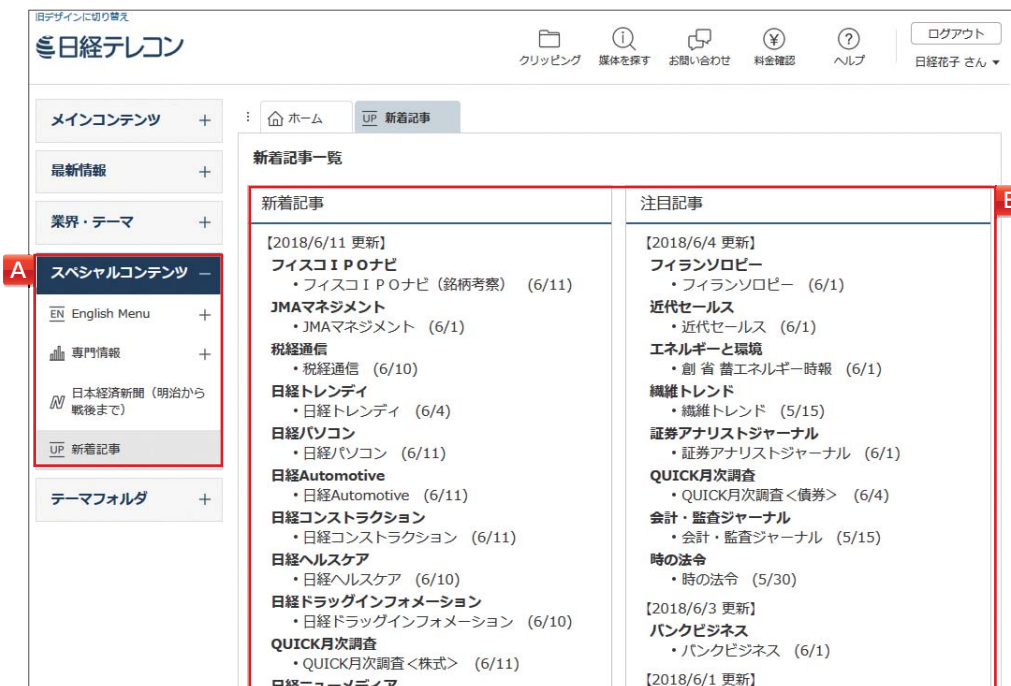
旧デザインに切り替え
日経テレコン

クリッピング　媒体を探す　お問い合わせ　料金確認　ヘルプ

ログアウト
日経花子 さん ▾

メインコンテンツ ＋
最新情報 ＋
業界・テーマ ＋
A
スペシャルコンテンツ －
EN English Menu ＋
専門情報 ＋
N 日本経済新聞（明治から戦後まで）
UP 新着記事
テーマフォルダ ＋

ホーム　UP 新着記事

新着記事一覧

B

| 新着記事 | 注目記事 |
|---|---|
| 【2018/6/11 更新】 | 【2018/6/4 更新】 |
| フィスコＩＰＯナビ | フィランソロピー |
| ・フィスコＩＰＯナビ（銘柄考察）　(6/11) | ・フィランソロピー　(6/1) |
| JMAマネジメント | 近代セールス |
| ・JMAマネジメント　(6/1) | ・近代セールス　(6/1) |
| 税経通信 | エネルギーと環境 |
| ・税経通信　(6/10) | ・創 省 蓄エネルギー時報　(6/1) |
| 日経トレンディ | 繊維トレンド |
| ・日経トレンディ　(6/4) | ・繊維トレンド　(5/15) |
| 日経パソコン | 証券アナリストジャーナル |
| ・日経パソコン　(6/11) | ・証券アナリストジャーナル　(6/1) |
| 日経Automotive | QUICK月次調査 |
| ・日経Automotive　(6/11) | ・QUICK月次調査＜債券＞　(6/4) |
| 日経コンストラクション | 会計・監査ジャーナル |
| ・日経コンストラクション　(6/11) | ・会計・監査ジャーナル　(5/15) |
| 日経ヘルスケア | 時の法令 |
| ・日経ヘルスケア　(6/10) | ・時の法令　(5/30) |
| 日経ドラッグインフォメーション | 【2018/6/3 更新】 |
| ・日経ドラッグインフォメーション　(6/10) | バンクビジネス |
| QUICK月次調査 | ・バンクビジネス　(6/1) |
| ・QUICK月次調査＜株式＞　(6/11) | 【2018/6/1 更新】 |
| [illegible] | |